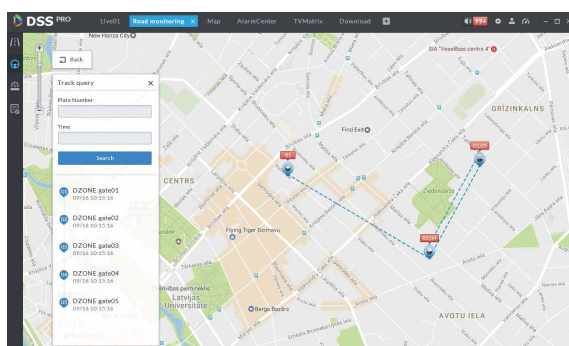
DSS PRO Live01 Road monitoring × Map AlarmCenter TVMatrix Download 99+

Back

Track query ×

Plate Number

Time

Search

01 DZONE gate01 09/16 10:15:16

02 DZONE gate02 09/16 10:15:16

03 DZONE gate03 09/16 10:15:16

04 DZONE gate04 09/16 10:15:16

05 DZONE gate05 09/16 10:15:16

New Hanza City

SIA "Vesellbas centrs 4"

GRĪZIŅKALNS

Find Exit

CENTRS

Flying Tiger Dzirnavu

Brīvības permanekls

Latvijas Universitāte

Berga Bazārs

Ziedondārzs

AVOTU IELA

01

02/03

02/04

Krišjāņa Barona iela

Brīvības iela

Tērbatas iela

Ģertrūdes iela

Blaumaņa iela

Lāčplēša iela

Stabu iela

Matīsa iela

Avotu iela

Valdemāra iela

Elizabetes iela

Raiņa bulvāris

Marijas iela

Dzirnavu iela

Terbatas iela

Bruņinieku iela

Pērnavas iela

Tallinas iela

Hospitāļu iela

Ērgļu iela

Kalnciema iela

Krāslavas iela

Sarkandaugavas iela

Cēsu iela

Ēvalda iela

Vīlandes iela

Aleksandra Čaka iela

Ernesta Birznieka-Upīša iela

Skolas iela

Zaļā iela

Artilērijas iela

Lienes iela

Daugavpils iela

Kr. Valdemāra iela